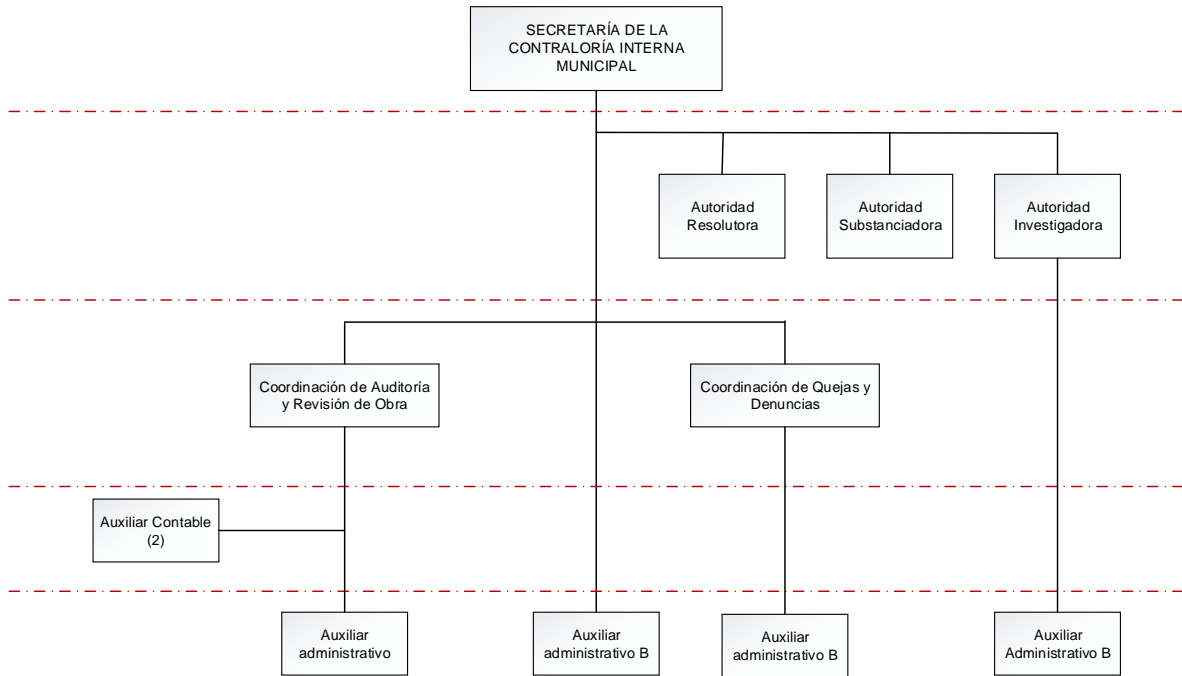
SECRETARÍA DE LA CONTRALORÍA INTERNA MUNICIPAL

Autoridad Resolutora

Autoridad Substanciadora

Autoridad Investigadora

Coordinación de Auditoría y Revisión de Obra

Coordinación de Quejas y Denuncias

Auxiliar Contable (2)

Auxiliar administrativo

Auxiliar administrativo B

Auxiliar administrativo B

Auxiliar Administrativo B